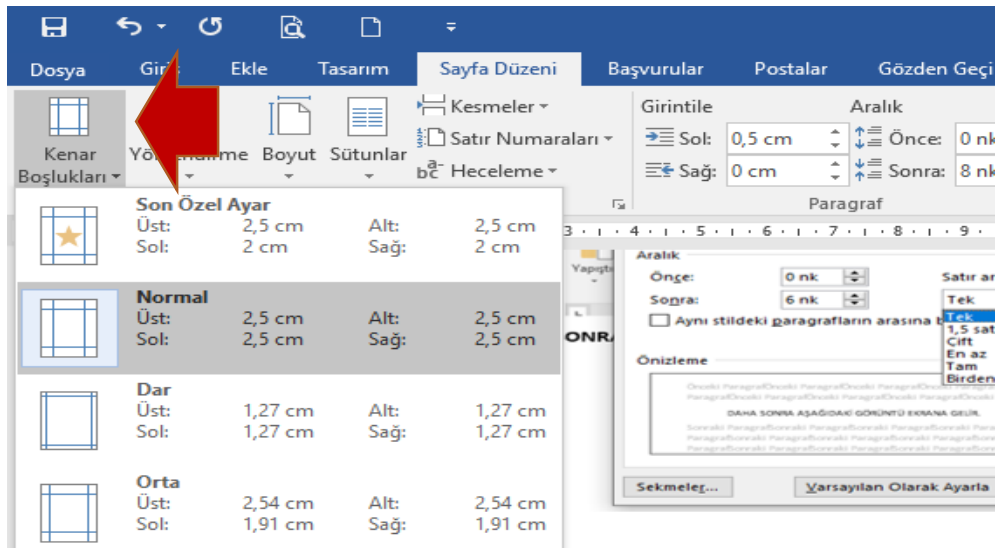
Dosya Giriş Ekle Tasarım Sayfa Düzeni Başvurular Postalar Gözden Geçi

Kenar Boşlukları Yönlendirme Boyut Sütunlar

Kesmeler
Satır Numaraları
Heceleme

Girintile
Sol: 0,5 cm
Sağ: 0 cm

Aralık
Önce: 0 nk
Sonra: 8 nk

Paragraf

Son Özel Ayar
Üst: 2,5 cm Alt: 2,5 cm
Sol: 2 cm Sağ: 2 cm

Normal
Üst: 2,5 cm Alt: 2,5 cm
Sol: 2,5 cm Sağ: 2,5 cm

Dar
Üst: 1,27 cm Alt: 1,27 cm
Sol: 1,27 cm Sağ: 1,27 cm

Orta
Üst: 2,54 cm Alt: 2,54 cm
Sol: 1,91 cm Sağ: 1,91 cm

Yapıştı
ONRA

Aralık
Önce: 0 nk
Sonra: 6 nk
Satır ar
Tek
Tek
1,5 sat
Çift
En az
Tam
Birden
Aynı stildeki paragrafların arasına b

Önizleme
Önceki ParagrafÖnceki ParagrafÖnceki ParagrafÖnceki ParagrafÖnceki Para
Önceki ParagrafÖnceki ParagrafÖnceki ParagrafÖnceki ParagrafÖnceki Para
DAHA SONRA AŞAĞIDAKİ GÖRÜNTÜ EKRANA GELİR.
Sonraki ParagrafSonraki ParagrafSonraki ParagrafSonraki ParagrafSonraki Para
Sonraki ParagrafSonraki ParagrafSonraki ParagrafSonraki ParagrafSonraki Para
Sonraki ParagrafSonraki ParagrafSonraki ParagrafSonraki ParagrafSonraki Para

Sekmeler... Varsayılan Olarak Ayarla